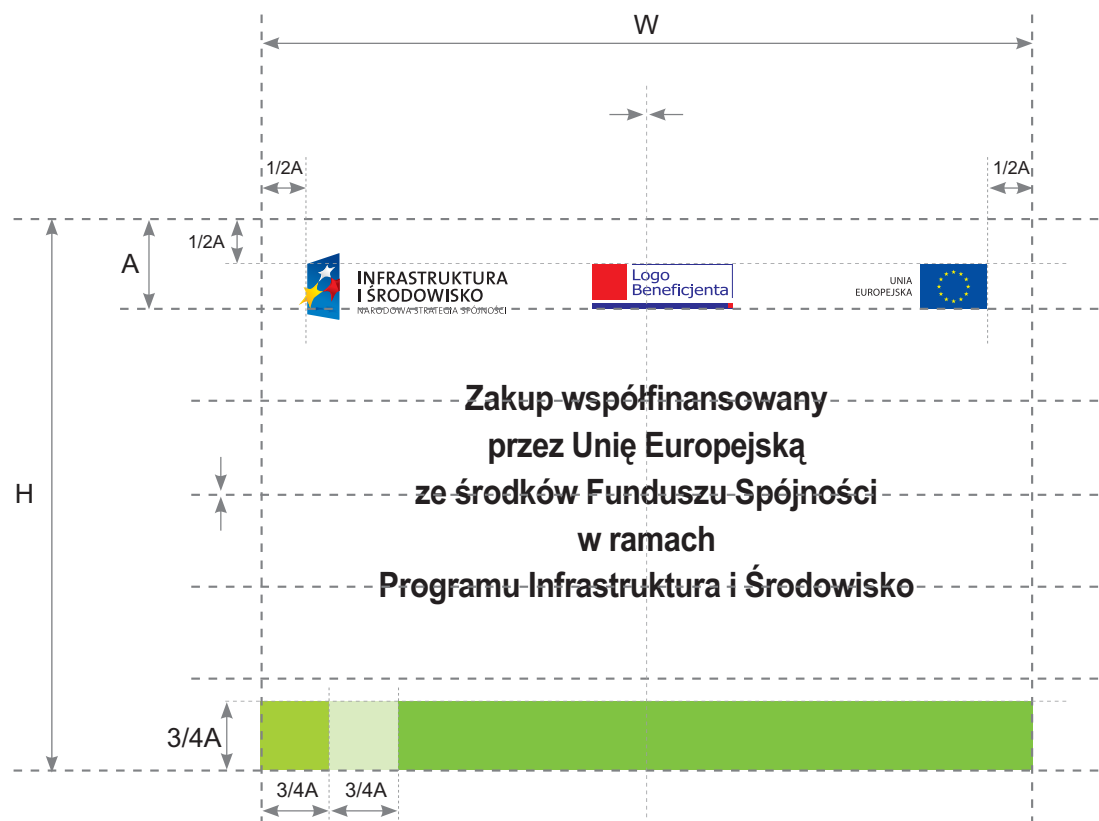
W

1/2A

1/2A

1/2A

A

INFRASTRUKTURA
I ŚRODOWISKO
NARODOWA STRATEGIA SPÓJNOŚCI

Logo
Beneficjenta

UNIA
EUROPEJSKA

H

Zakup współfinansowany
przez Unię Europejską
ze środków Funduszu Spójności
w ramach
Programu Infrastruktura i Środowisko

3/4A

3/4A

3/4A